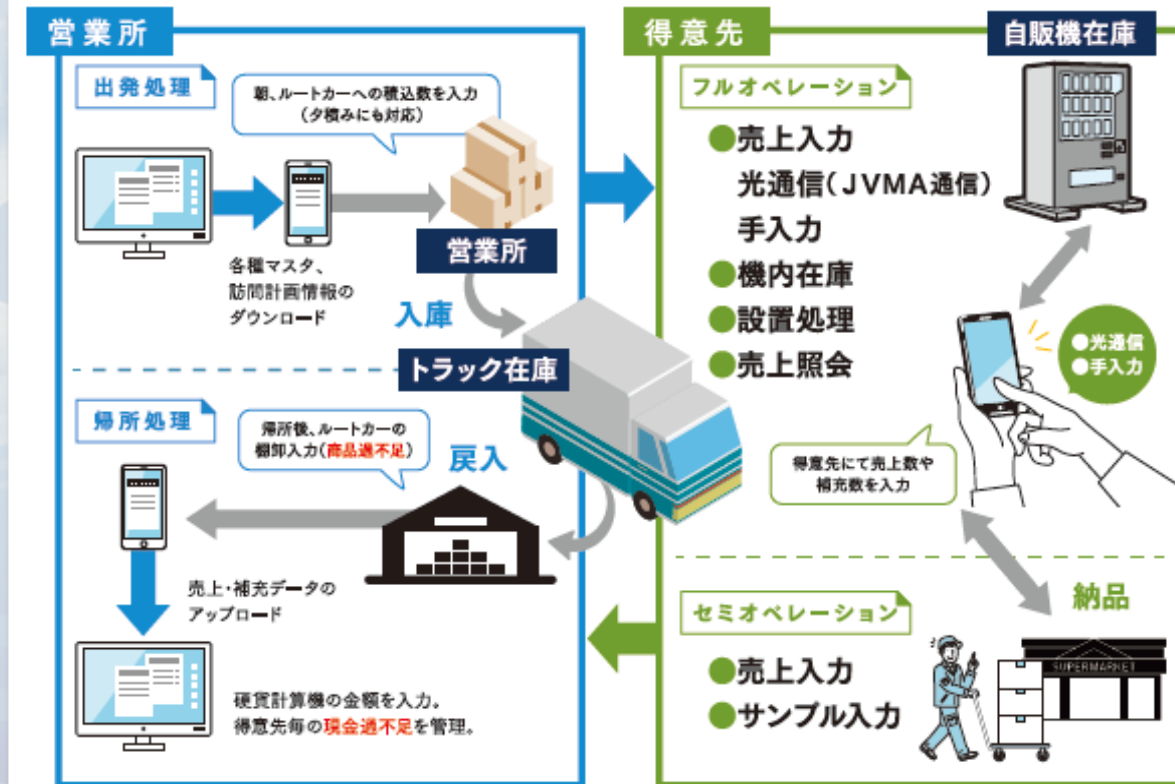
営業所

出発処理

朝、ルートカーへの積込数を入力（夕積みにも対応）

各種マスタ、訪問計画情報のダウンロード

営業所

入庫

トラック在庫

帰所処理

帰所後、ルートカーの棚卸入力（商品過不足）

戻入

売上・補充データのアップロード

硬貨計算機の金額を入力。得意先毎の現金過不足を管理。

得意先

自販機在庫

フルオペレーション

●売上入力
光通信（JVMA通信）
手入力
●機内在庫
●設置処理
●売上照会

●光通信
●手入力

得意先にて売上数や補充数を入力

納品

セミオペレーション

●売上入力
●サンプル入力

SUPERMARKET